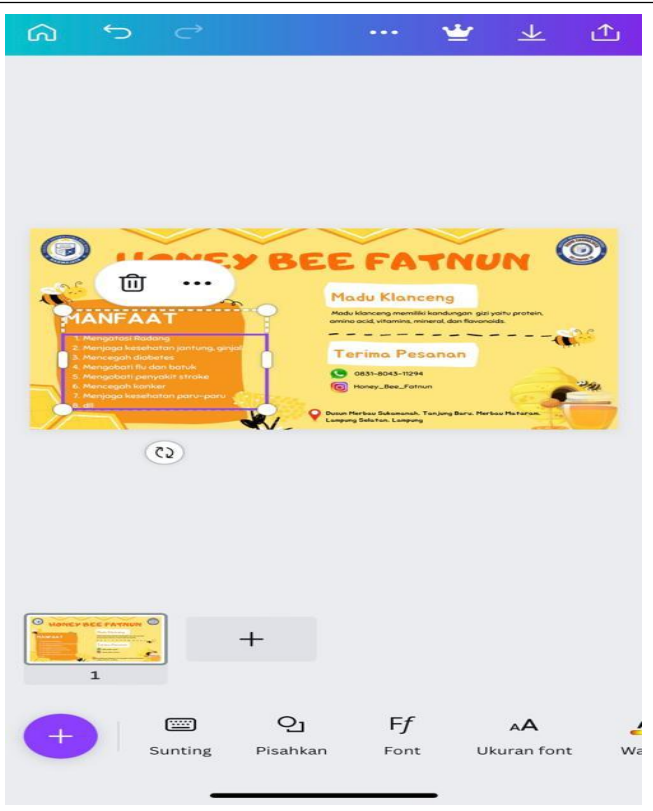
HONEY BEE FATNUN

MANFAAT

1. Mengatasi Radang
2. Menjaga kesehatan jantung, ginjal
3. Mencegah diabetes
4. Mengobati flu dan batuk
5. Mengobati penyakit stroke
6. Mencegah kanker
7. Menjaga kesehatan paru-paru
8. dll

Madu Klanceng

Madu klanceng memiliki kandungan gizi yaitu protein, amino acid, vitamins, mineral, dan flavonoids.

Terima Pesanan

0831-8043-11294

Honey_Bee_Fatnun

Dusun Merbau Sukamenak, Tanjung Baru, Merbau Mataram, Lampung Selatan, Lampung

1

+

Sunting

Pisahkan

Font

Ukuran font

Wa